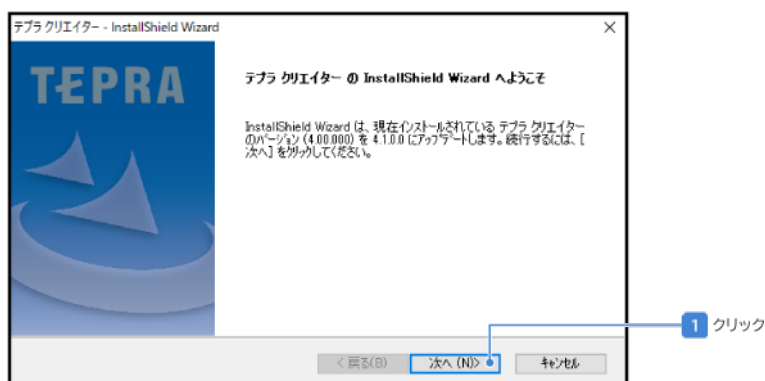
テプラ クリエイター - InstallShield Wizard

×

TEPRA

テプラ クリエイター の InstallShield Wizard へようこそ

InstallShield Wizard は、現在インストールされている テプラ クリエイター のバージョン (4.00.000) を 4.1.0.0 にアップデートします。続行するには、[次へ] をクリックしてください。

< 戻る(B)

次へ (N)>

キャンセル

1 クリック